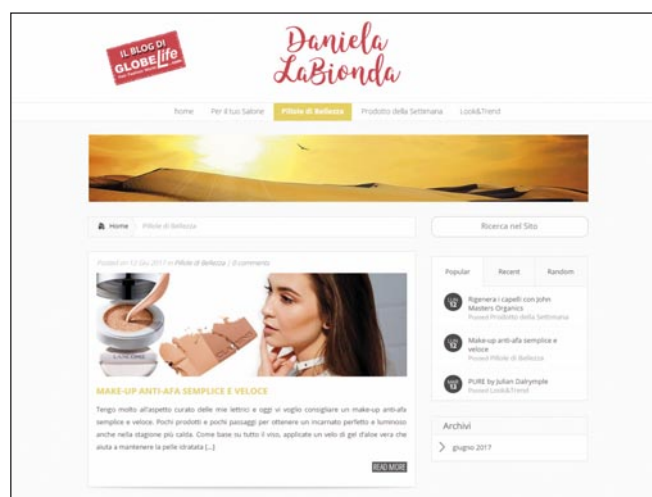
IL BLOG DI GLOBElife

Daniela LaBionda

home Per il tuo Salone Pillole di Bellezza Prodotto della Settimana Look&Trend

Home Pillole di Bellezza

Ricerca nel Sito

Posted on 12 Giu 2017 in Pillole di Bellezza | 0 comments

LANCÔME

MAKE-UP ANTI-AFA SEMPLICE E VELOCE

Tengo molto all'aspetto curato delle mie lettrici e oggi vi voglio consigliare un make-up anti-afa semplice e veloce. Pochi prodotti e pochi passaggi per ottenere un incarnato perfetto e luminoso anche nella stagione più calda. Come base su tutto il viso, applicate un velo di gel d'aloe vera che aiuta a mantenere la pelle idratata [...]

READ MORE

Popular Recent Random

Rigenera i capelli con John Masters Organics
Posted Prodotto della Settimana

Make-up anti-afa semplice e veloce
Posted Pillole di Bellezza

PURE by Julian Dalrymple
Posted Look&Trend

Archivi

giugno 2017